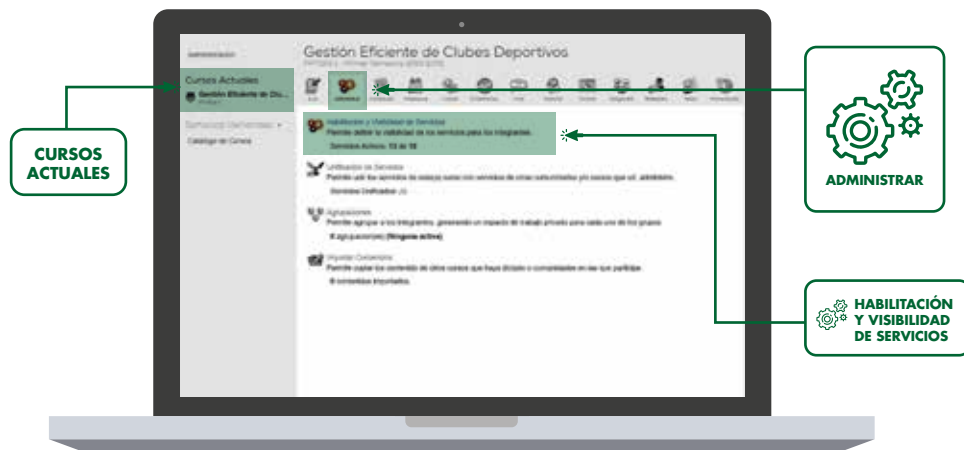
Gestión Eficiente de Clubes Deportivos

Cursos Actuales

Gestión Eficiente de Clu...

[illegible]

Catálogo de Cursos

Habilitación y Visibilidad de Servicios
Permite definir la visibilidad de los servicios para los integrantes.
Servicios Activos: 13 de 18

Unificados de Servicios
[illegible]

Agrupaciones
Permite agrupar a los integrantes, generando un espacio de trabajo privado para cada uno de los grupos.
0 agrupación(es) (Ninguna activa)

Importar Contenidos
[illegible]
0 contenidos importados.

CURSOS ACTUALES

ADMINISTRAR

HABILITACIÓN Y VISIBILIDAD DE SERVICIOS